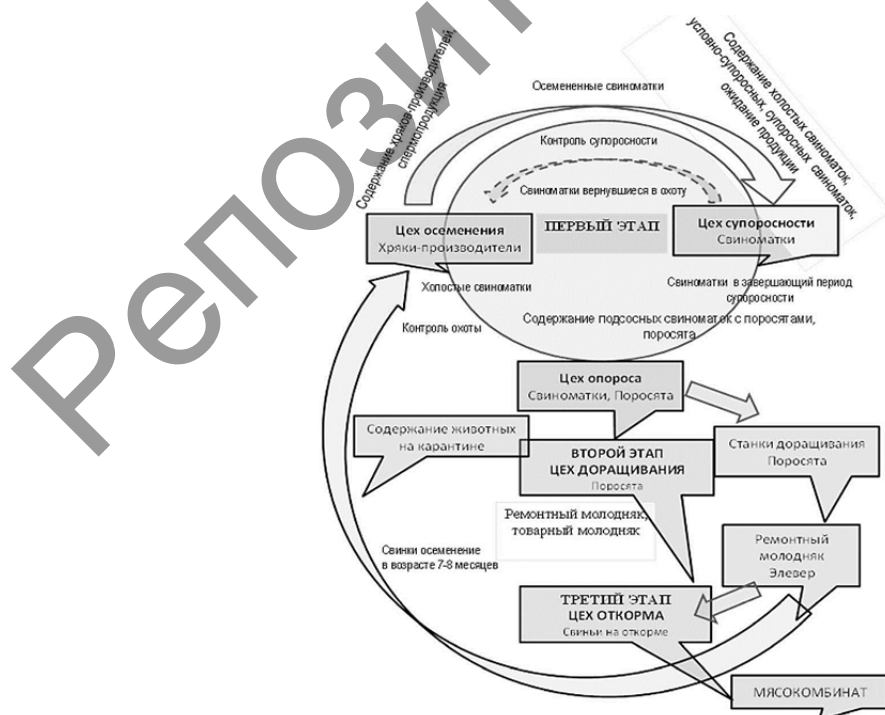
Репозиторий

Содержание хряков-производителей, спермопродукция

Осемененные свиноматки

Содержание холостых свиноматок, условно-супоросных, супоросных свиноматок, ожидание продукции

Контроль супоросности

Свиноматки вернувшиеся в охоту

Цех осеменения
Хряки-производители

ПЕРВЫЙ ЭТАП

Цех супоросности
Свиноматки

Холостые свиноматки

Свиноматки в завершающий период супоросности

Контроль охоты

Содержание подсосных свиноматок с поросятами, поросята

Цех опороса
Свиноматки, Поросята

Содержание животных на карантине

ВТОРОЙ ЭТАП
ЦЕХ ДОРАЩИВАНИЯ
Поросята

Станки доращивания
Поросята

Ремонтный молодняк, товарный молодняк

Свинки осеменение в возрасте 7-8 месяцев

Ремонтный молодняк
Элевер

ТРЕТИЙ ЭТАП
ЦЕХ ОТКОРМА
Свиньи на откорме

МЯСОКОМБИНАТ